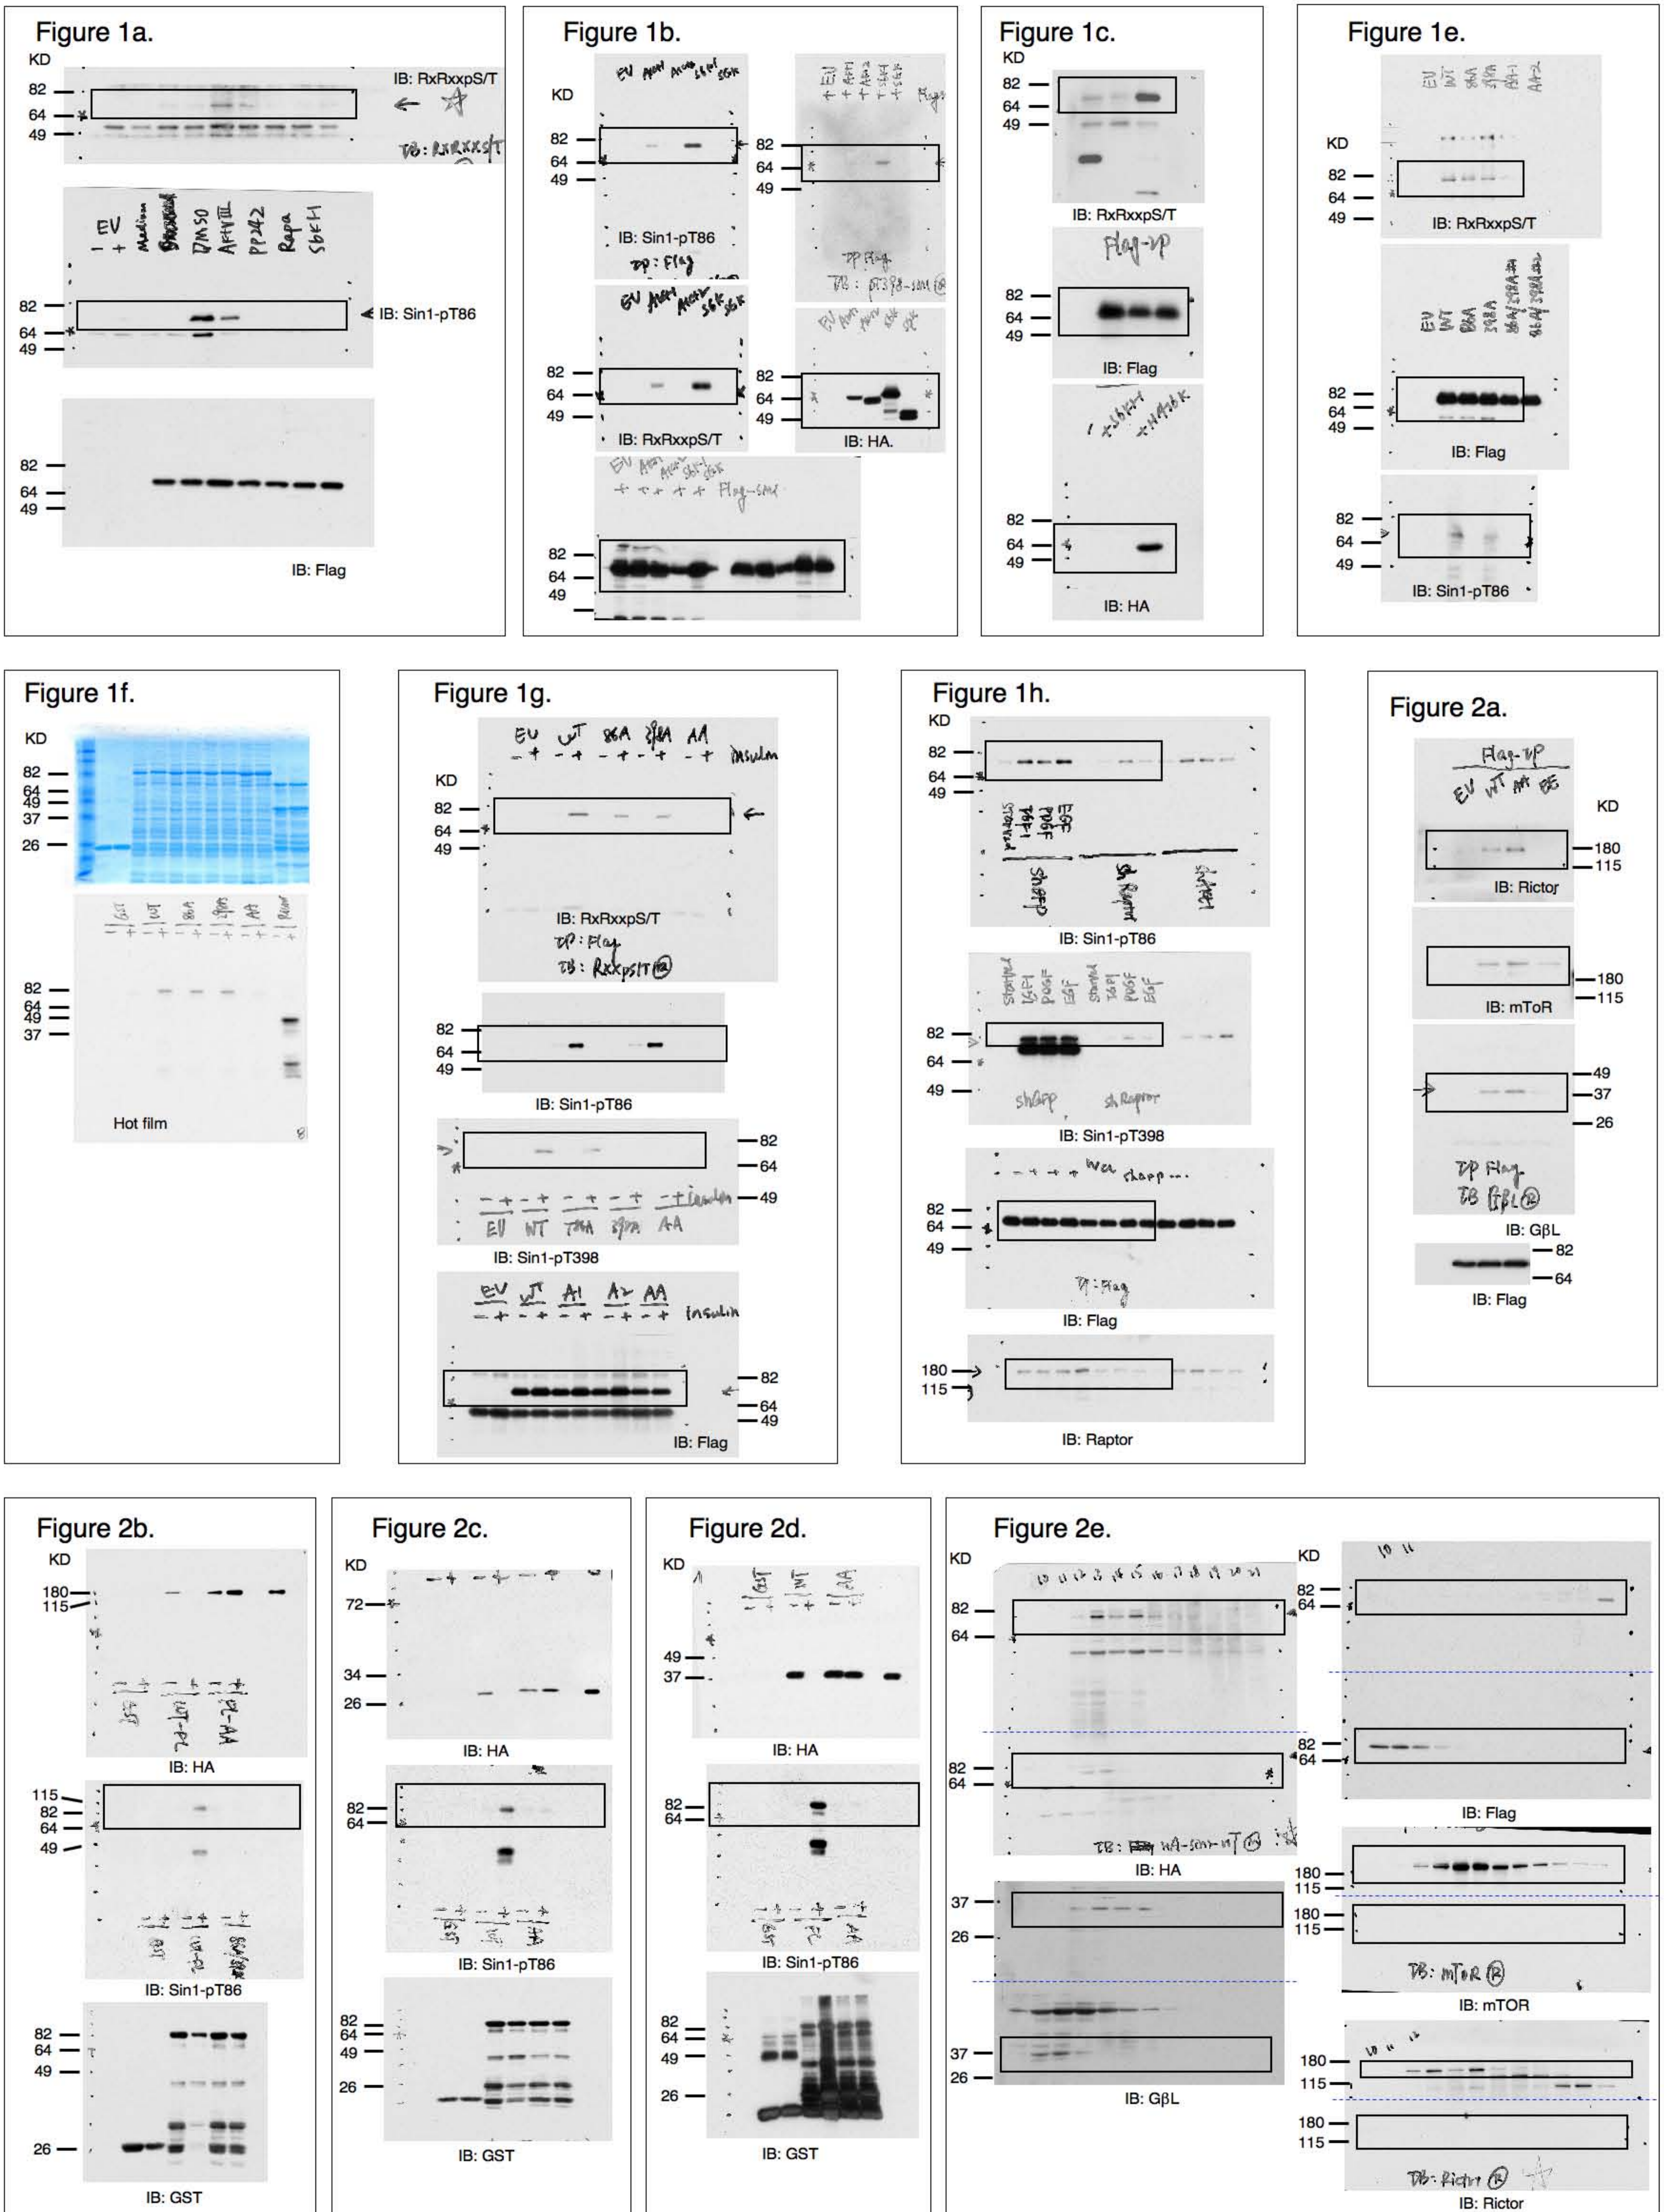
Figure 1a.
KD
82
64
49
IB: RxRxxpS/T
IB: RxRxxS/T
EV
- +
Medium
DMSO
AKT VIII
PP242
Rapa
SGK1
82
64
49
IB: Sin1-pT86
82
64
49
IB: Flag

Figure 1b.
KD
EV Akt1 Akt2 S6K1 SGK
82
64
49
IB: Sin1-pT86
IP: Flag
EV Akt1 Akt2 S6K1 SGK1 Flag
82
64
49
IP Flag
IB: pT398-Sin1
EV Akt1 Akt2 S6K SGK
82
64
49
IB: RxRxxpS/T
82
64
49
IB: HA.
EV Akt1 Akt2 S6K SGK
+ + + + + Flag-Sin1
82
64
49

Figure 1c.
KD
82
64
49
IB: RxRxxpS/T
Flag-IP
82
64
49
IB: Flag
- +SGK1 +MAPK
82
64
49
IB: HA

Figure 1e.
EV WT 86A 398A SGK1 AA
KD
82
64
49
IB: RxRxxpS/T
EV WT 86A 398A 86A/398A
82
64
49
IB: Flag
82
64
49
IB: Sin1-pT86

Figure 1f.
KD
82
64
49
37
26
GST WT 86A 398A AA
- + - + - + - + - +
82
64
49
37
Hot film

Figure 1g.
EV WT 86A 398A AA
- + - + - + - + - + insulin
KD
82
64
49
IB: RxRxxpS/T
IP: Flag
IB: RxxpS/T
82
64
49
IB: Sin1-pT86
82
64
49
- + - + - + - + - + insulin
EV WT T86A 398A AA
IB: Sin1-pT398
EV WT A1 A2 AA
- + - + - + - + - + insulin
82
64
49
IB: Flag

Figure 1h.
KD
82
64
49
Starved IGF-1 PDGF EGF
shGFP
sh Raptor
shRictor
IB: Sin1-pT86
Starved IGF1 PDGF EGF Starved IGF1 PDGF EGF
82
64
49
shGFP
sh Raptor
IB: Sin1-pT398
82
64
49
IP: Flag
IB: Flag
180
115
IB: Raptor

Figure 2a.
Flag-IP
EV WT AA EE
KD
180
115
IB: Rictor
180
115
IB: mToR
49
37
26
IP Flag
IB GβL
IB: GβL
82
64
IB: Flag

Figure 2b.
KD
180
115
GST WT-PL PL-AA
IB: HA
115
82
64
49
GST WT-PL 86A/398A
IB: Sin1-pT86
82
64
49
26
IB: GST

Figure 2c.
KD
72
34
26
IB: HA
82
64
GST PL AA
IB: Sin1-pT86
82
64
49
26
IB: GST

Figure 2d.
KD
GST WT AA
49
37
IB: HA
82
64
GST PL AA
IB: Sin1-pT86
82
64
49
26
IB: GST

Figure 2e.
KD
10 11 12 13 14 15 16 17 18 19 20 21
82
64
82
64
IB: HA-Sin1-WT
IB: HA
37
26
37
26
IB: GβL
KD
10 11
82
64
82
64
IB: Flag
180
115
180
115
IB: mTOR
IB: mTOR
10 11 12
180
115
180
115
IB: Rictor
IB: Rictor